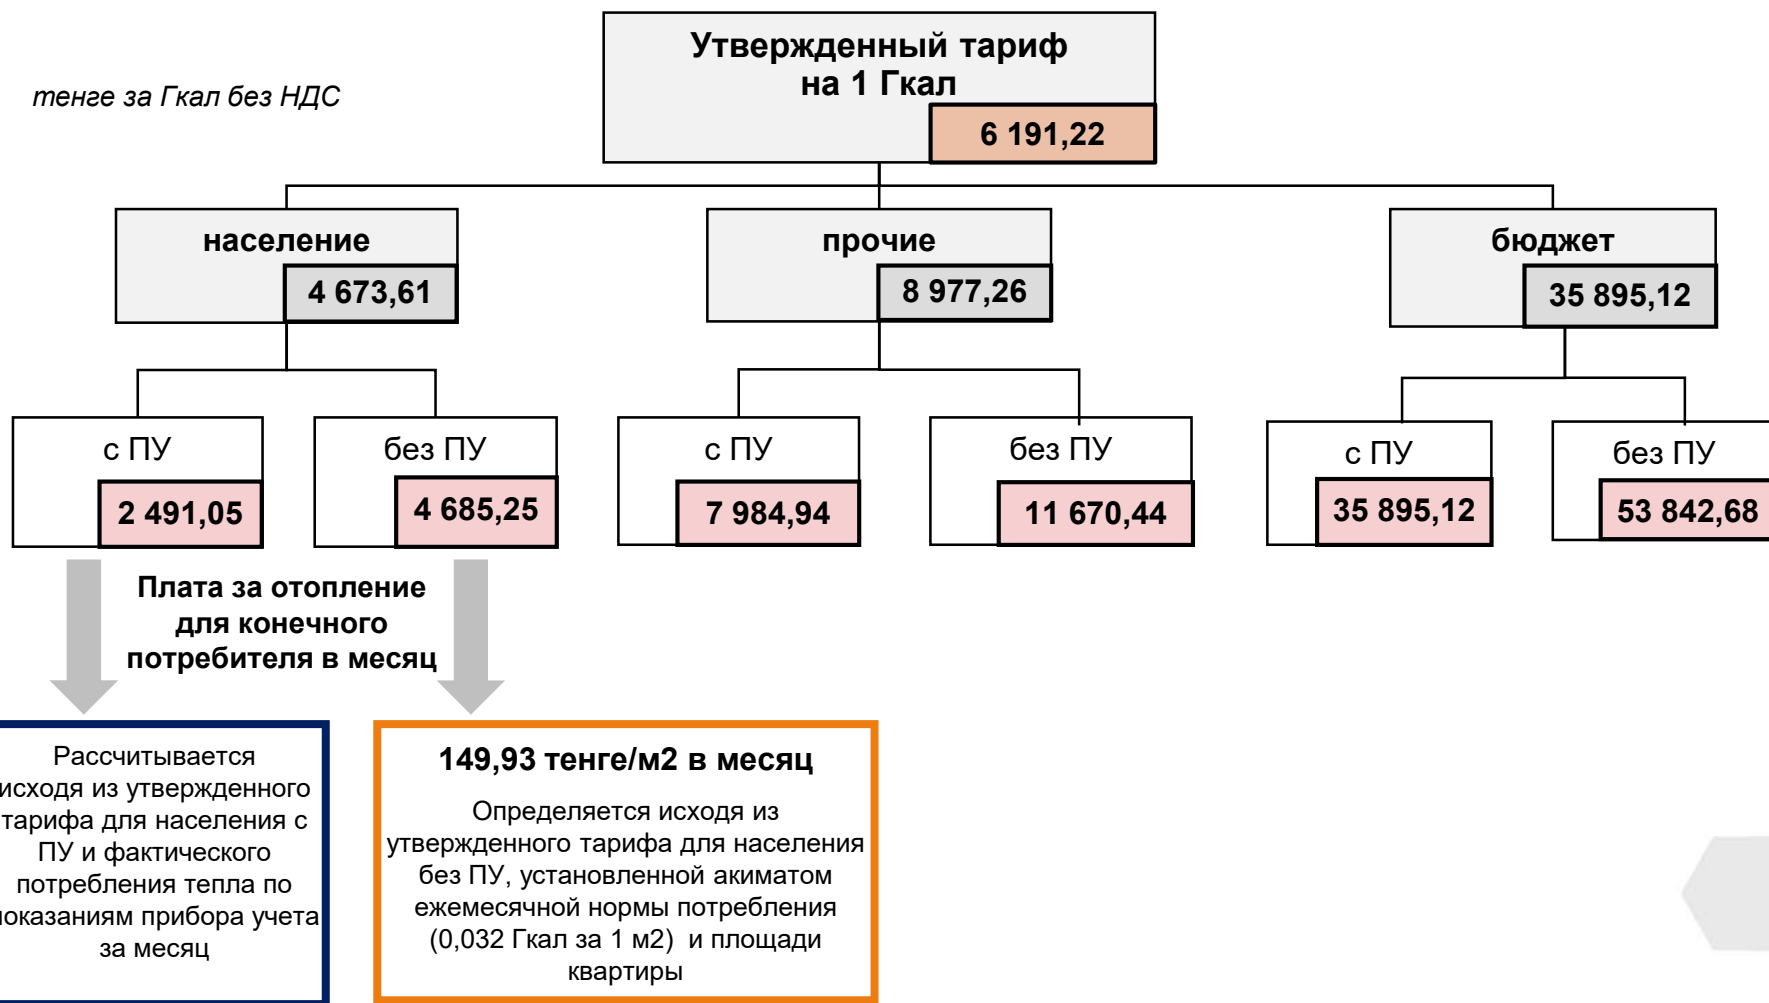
тенге за Гкал без НДС

Утвержденный тариф на 1 Гкал

6 191,22

население

4 673,61

прочие

8 977,26

бюджет

35 895,12

с ПУ

2 491,05

без ПУ

4 685,25

с ПУ

7 984,94

без ПУ

11 670,44

с ПУ

35 895,12

без ПУ

53 842,68

Плата за отопление для конечного потребителя в месяц

Рассчитывается исходя из утвержденного тарифа для населения с ПУ и фактического потребления тепла по показаниям прибора учета за месяц

149,93 тенге/м2 в месяц

Определяется исходя из утвержденного тарифа для населения без ПУ, установленной акиматом ежемесячной нормы потребления (0,032 Гкал за 1 м2) и площади квартиры